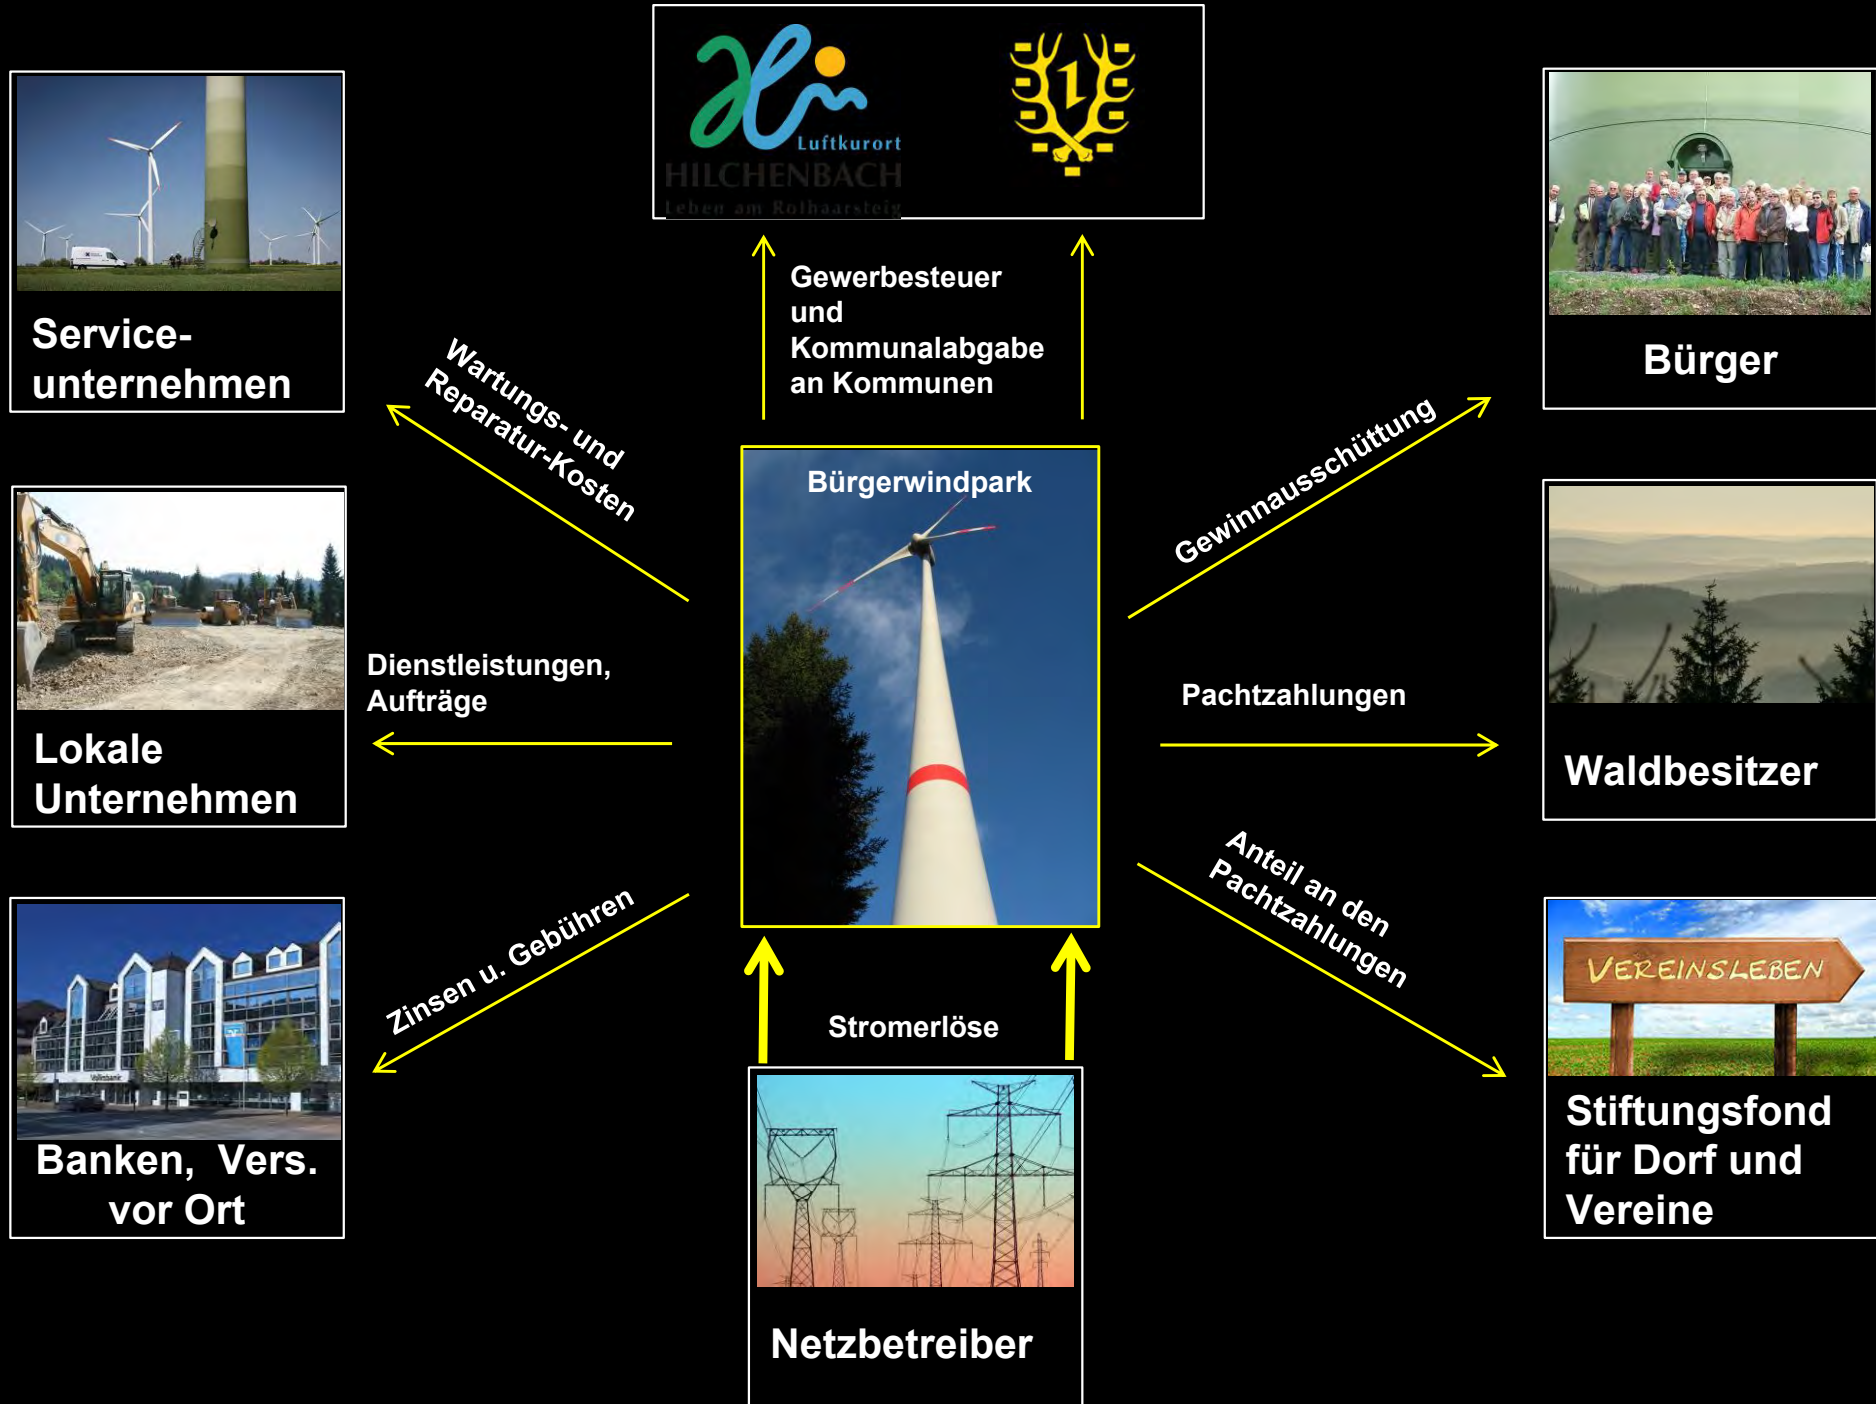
Luftkurort
HILCHENBACH
Leben am Rothaarsteig

Service-unternehmen

Gewerbesteuer und Kommunalabgabe an Kommunen

Bürger

Wartungs- und Reparatur-Kosten

Bürgerwindpark

Gewinnausschüttung

Lokale Unternehmen

Dienstleistungen, Aufträge

Pachtzahlungen

Waldbesitzer

Anteil an den Pachtzahlungen

Zinsen u. Gebühren

VEREINSLEBEN

Stromerlöse

Banken, Vers. vor Ort

Stiftungsfond für Dorf und Vereine

Netzbetreiber